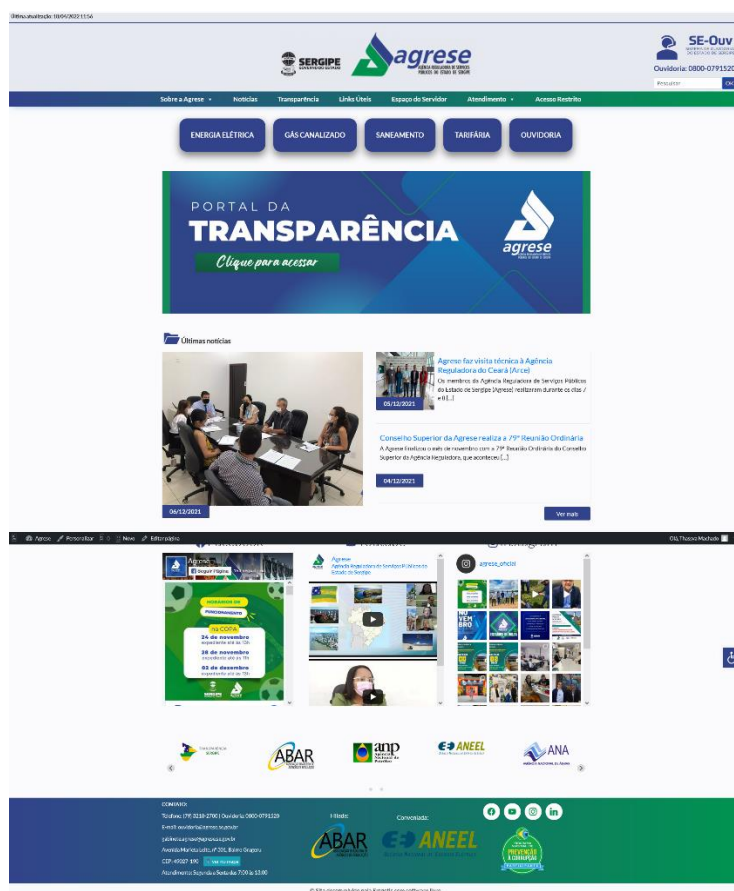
Última atualização: 10/04/2022 11:56

SERGIPE

agrese
AGÊNCIA REGULADORA DE SERVIÇOS PÚBLICOS DO ESTADO DE SERGIPE

SE-Ouv
Ouvidoria: 0800-0791520
Pesquisar

Sobre a Agrese
Notícias
Transparência
Links Úteis
Espaço do Servidor
Atendimento
Acesso Restrito

ENERGIA ELÉTRICA
GÁS CANALIZADO
SANEAMENTO
TARIFÁRIA
OUVIDORIA

PORTAL DA
TRANSPARÊNCIA
Clique para acessar
agrese

Últimas notícias

Agrese faz visita técnica à Agência Reguladora do Ceará (Arce)
Os membros da Agência Reguladora de Serviços Públicos do Estado de Sergipe (Agrese) realizaram durante os dias 7 e 8 [...]
05/12/2021

Conselho Superior da Agrese realiza a 79ª Reunião Ordinária
A Agrese finalizou o mês de novembro com a 79ª Reunião Ordinária do Conselho Superior da Agência Reguladora, que aconteceu [...]
04/12/2021

06/12/2021
Ver mais

Agrese
Personalizar
0
New
Editar página
Olá, Thassio Machado

Agrese
Seguir Página

Agrese
Agência Reguladora de Serviços Públicos do Estado de Sergipe

agrese_oficial

na COPA
24 de novembro
28 de novembro
02 de dezembro

ABAR
anp
ANEEL
ANA

CONTATO:
Telefone: (79) 3226-2700 | Ouvidoria: 0800-0791520
E-mail: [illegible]
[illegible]
Avenida Mariela Lobão, nº 301, Bairro Grageru
CEP: 49027-190
Ver no mapa
Atendimento: Segunda a Sexta das 7:00 às 13:00

Filiada:
ABAR
Conveniada:
ANEEL
PREVENÇÃO À CORRUPÇÃO

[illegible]